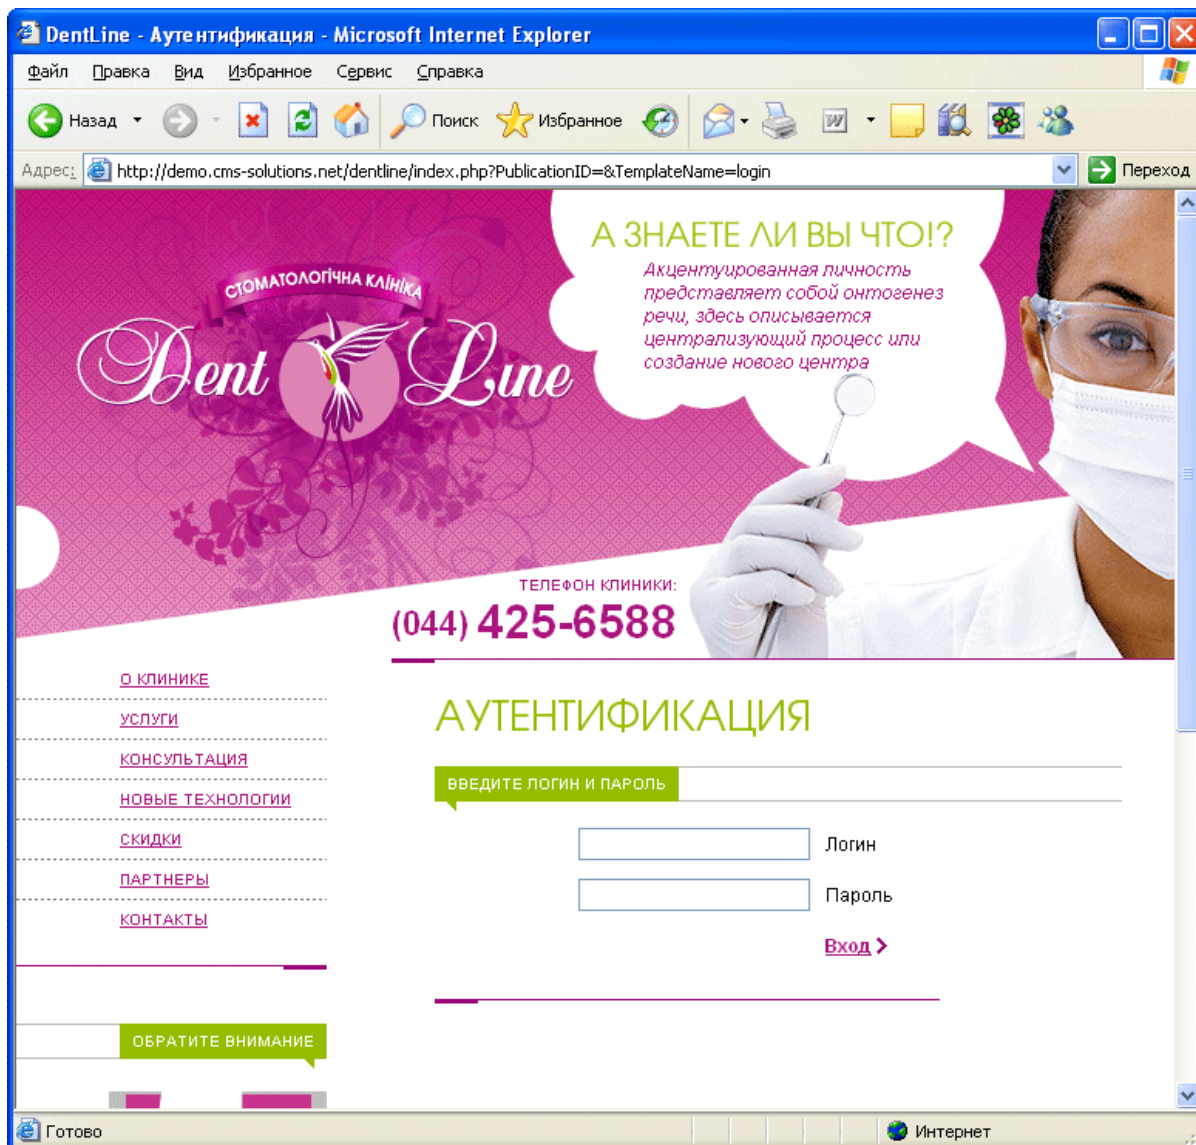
DentLine - Аутентификация - Microsoft Internet Explorer

Файл Правка Вид Избранное Сервис Справка

Назад Поиск Избранное

Адрес: http://demo.cms-solutions.net/dentline/index.php?PublicationID=&TemplateName=login Переход

СТОМАТОЛОГІЧНА КЛІНІКА
Dent Line

А ЗНАЕТЕ ЛИ ВЫ ЧТО!?
Акцентуированная личность представляет собой онтогенез речи, здесь описывается централизующий процесс или создание нового центра

ТЕЛЕФОН КЛИНИКИ:
(044) 425-6588

О КЛИНИКЕ
УСЛУГИ
КОНСУЛЬТАЦИЯ
НОВЫЕ ТЕХНОЛОГИИ
СКИДКИ
ПАРТНЕРЫ
КОНТАКТЫ

ОБРАТИТЕ ВНИМАНИЕ

АУТЕНТИФИКАЦИЯ

ВВЕДИТЕ ЛОГИН И ПАРОЛЬ

Логин
Пароль
Вход

Готово
Интернет